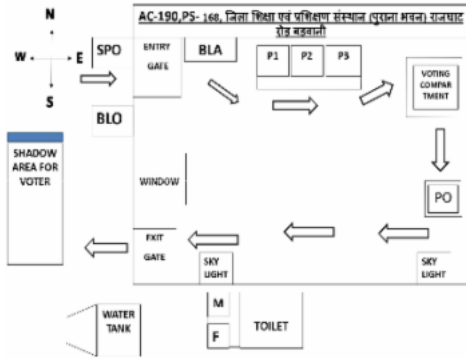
N

W E

S

SPO

BLO

AC-190,PS- 160, जिला शिक्षा एवं प्रशिक्षण संस्थान (पुराना भवन) राजघाट रोड बड़वानी

ENTRY GATE

BLA

P1 P2 P3

VOTING COMPAR TMENT

SHADOW AREA FOR VOTER

WINDOW

PO

EXIT GATE

SKY LIGHT

SKY LIGHT

M

F

TOILET

WATER TANK